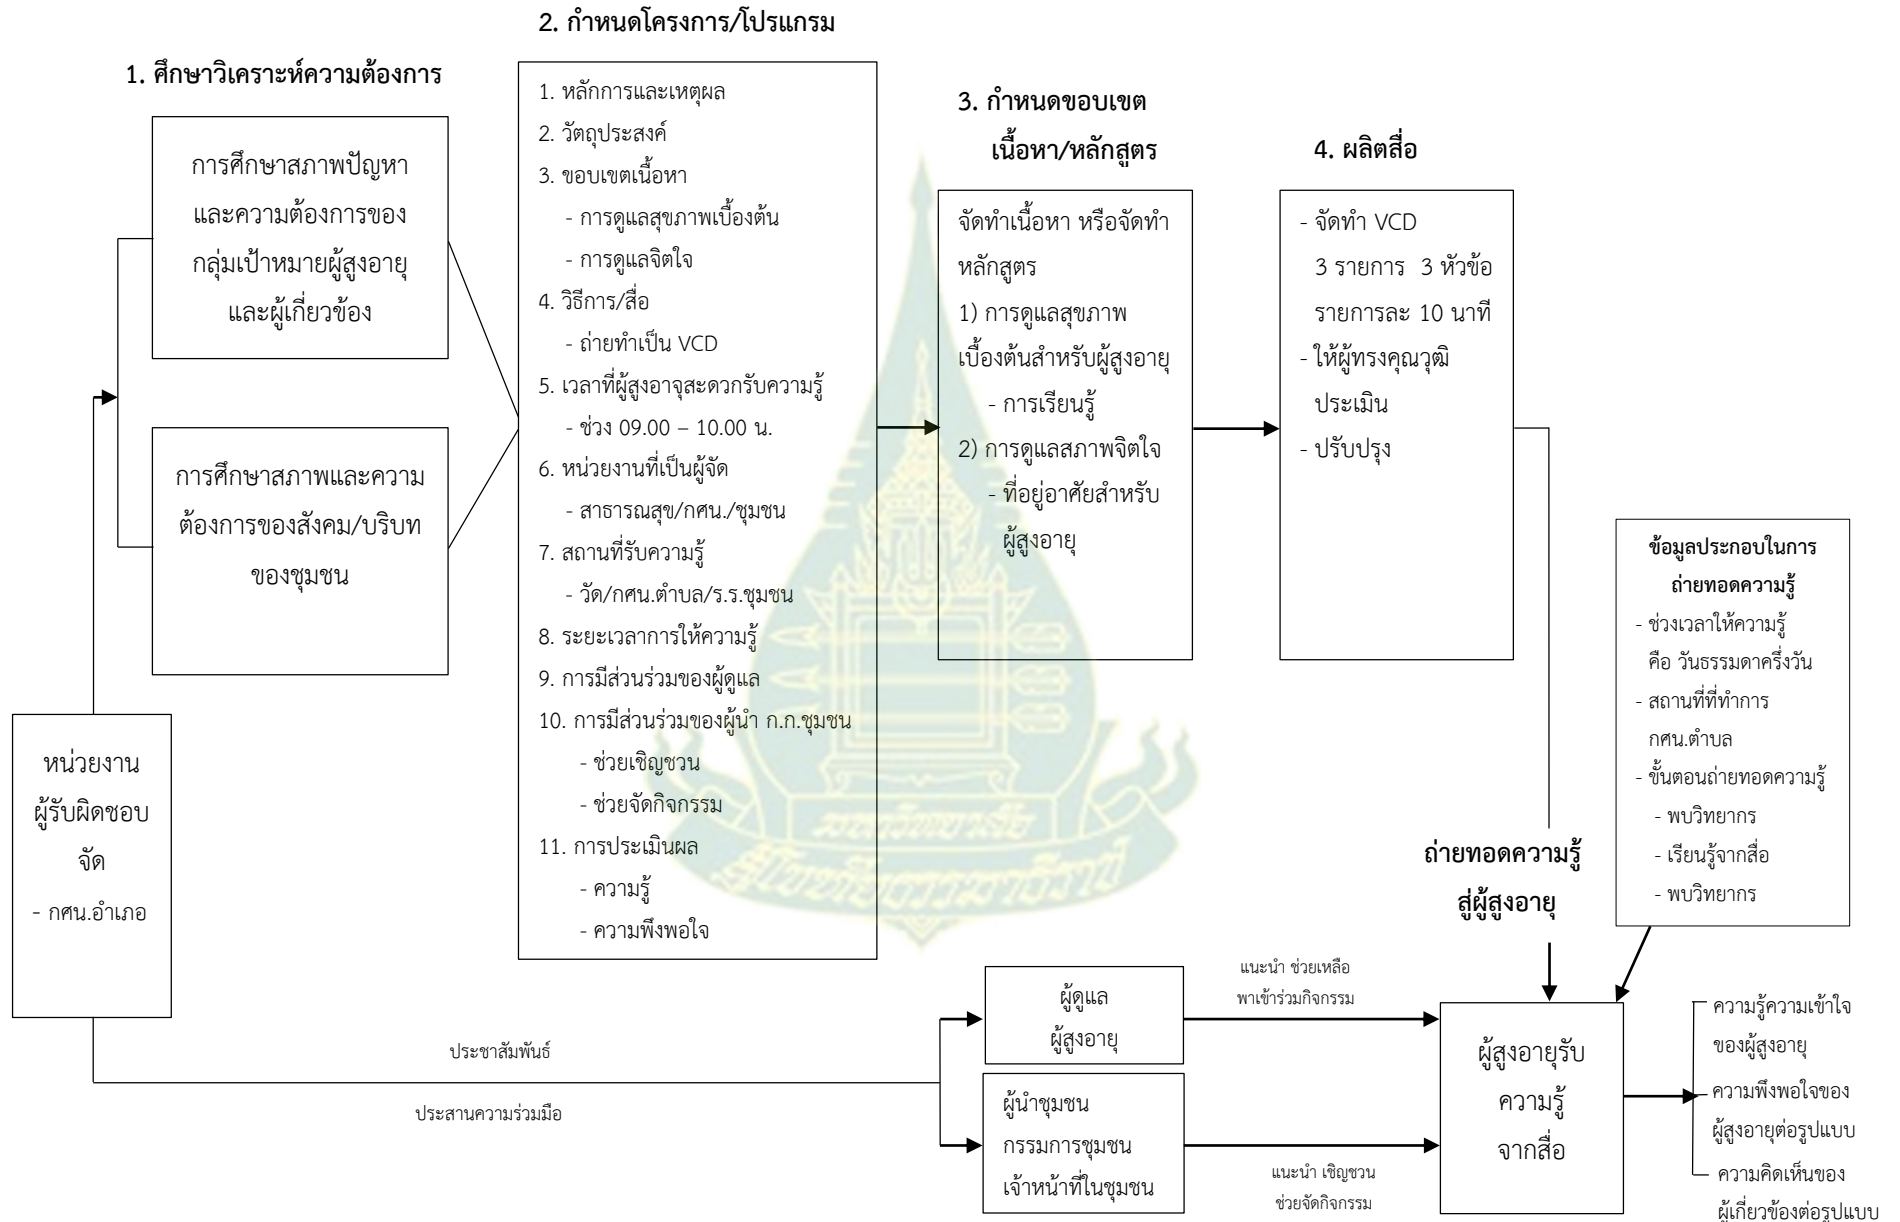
2. กำหนดโครงการ/โปรแกรม

1. ศึกษาวิเคราะห์ความต้องการ

การศึกษาสภาพปัญหาและความต้องการของกลุ่มเป้าหมายผู้สูงอายุและผู้เกี่ยวข้อง

การศึกษาสภาพและความต้องการของสังคม/บริบทของชุมชน

1. หลักการและเหตุผล
2. วัตถุประสงค์
3. ขอบเขตเนื้อหา
- การดูแลสุขภาพเบื้องต้น
- การดูแลจิตใจ
4. วิธีการ/สื่อ
- ถ่ายทำเป็น VCD
5. เวลาที่ผู้สูงอาจุสะดวกรับความรู้
- ช่วง 09.00 – 10.00 น.
6. หน่วยงานที่เป็นผู้จัด
- สาธารณสุข/กศน./ชุมชน
7. สถานที่รับความรู้
- วัด/กศน.ตำบล/ร.ร.ชุมชน
8. ระยะเวลาการให้ความรู้
9. การมีส่วนร่วมของผู้ดูแล
10. การมีส่วนร่วมของผู้นำ ก.ก.ชุมชน
- ช่วยเชิญชวน
- ช่วยจัดกิจกรรม
11. การประเมินผล
- ความรู้
- ความพึงพอใจ

3. กำหนดขอบเขตเนื้อหา/หลักสูตร

จัดทำเนื้อหา หรือจัดทำหลักสูตร
1) การดูแลสุขภาพเบื้องต้นสำหรับผู้สูงอายุ
- การเรียนรู้
2) การดูแลสภาพจิตใจ
- ที่อยู่อาศัยสำหรับผู้สูงอายุ

4. ผลิตสื่อ

- จัดทำ VCD
3 รายการ 3 หัวข้อ
รายการละ 10 นาที
- ให้ผู้ทรงคุณวุฒิประเมิน
- ปรับปรุง

ข้อมูลประกอบในการถ่ายทอดความรู้
- ช่วงเวลาให้ความรู้ คือ วันธรรมดาครึ่งวัน
- สถานที่ที่ทำการ กศน.ตำบล
- ขั้นตอนถ่ายทอดความรู้
- พบวิทยากร
- เรียนรู้จากสื่อ
- พบวิทยากร

หน่วยงานผู้รับผิดชอบจัด
- กศน.อำเภอ

ถ่ายทอดความรู้สู่ผู้สูงอายุ

ผู้ดูแลผู้สูงอายุ

แนะนำ ช่วยเหลือ
พาเข้าร่วมกิจกรรม

ประชาสัมพันธ์

ประสานความร่วมมือ

ผู้นำชุมชน
กรรมการชุมชน
เจ้าหน้าที่ในชุมชน

แนะนำ เชิญชวน
ช่วยจัดกิจกรรม

ผู้สูงอายุรับความรู้จากสื่อ

ความรู้ความเข้าใจของผู้สูงอายุ
ความพึงพอใจของผู้สูงอายุต่อรูปแบบ
ความคิดเห็นของผู้เกี่ยวข้องต่อรูปแบบ